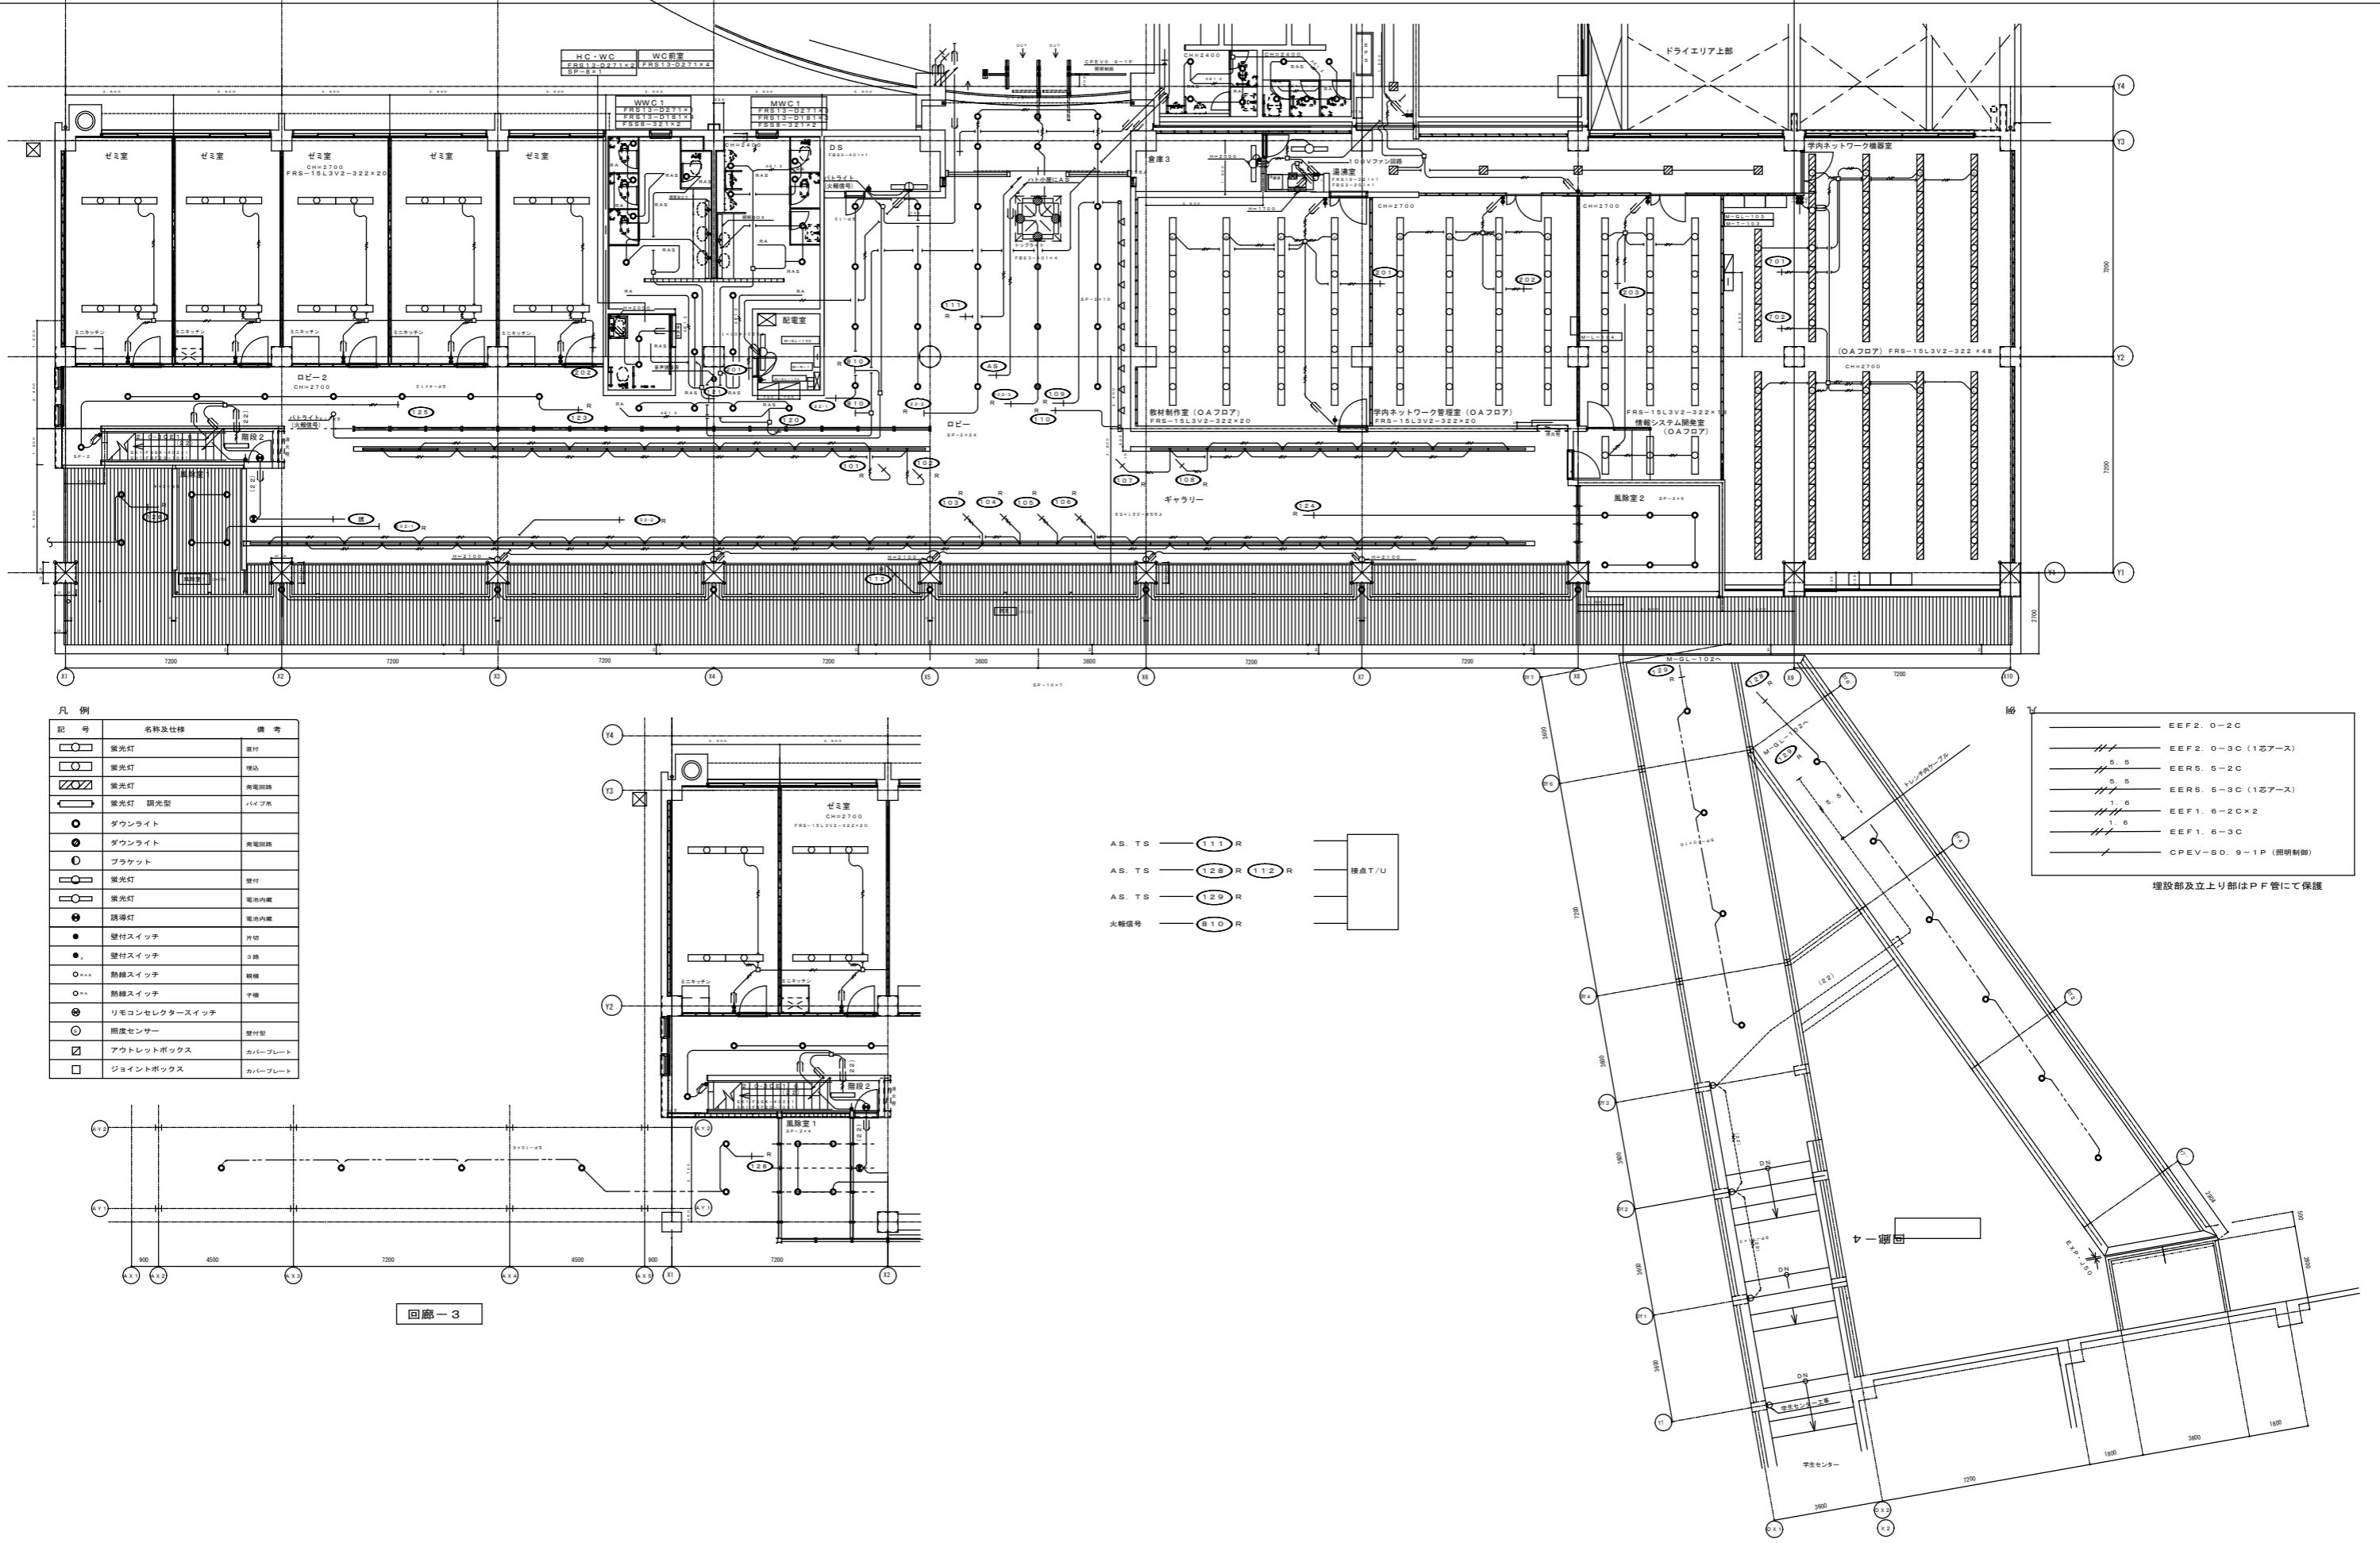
HC・WC
FRS13-D271×2
SP-8×1
WC前室
FRS13-D271×4
WWC1
FRS13-D271×4
FRS13-D181×4
FSS8-321×2
MWC1
FRS13-D271×4
FRS13-D181×4
FSS8-321×2
ドライエリア上部
CPEV0.9-1P
照明制御

ゼミ室
ゼミ室
ゼミ室
CH=2700
FRS-15L3V2-322×20
ゼミ室
ゼミ室
ミニキッチン
ミニキッチン
ミニキッチン
ミニキッチン
ミニキッチン
DS
パトライト
火報信号
配電室
倉庫3
100Vファン回路
湯沸室
CH=2700
CH=2700
学内ネットワーク機器室
M-GL-103
M-T-103
ロビー2
CH=2700
階段2
パトライト
火報信号
ロビー
ギャラリー
教材制作室（OAフロア）
FRS-15L3V2-322×20
学内ネットワーク管理室（OAフロア）
FRS-15L3V2-322×20
FRS-15L3V2-322×18
情報システム開発室
（OAフロア）
（OAフロア） FRS-15L3V2-322×48
風除室2
111
202
125
122
120
101
102
103
104
105
106
107
108
109
110
112
124
201
202
203
810
AS
7200
7200
7200
7200
3600
3600
7200
7200
7200
X1
X2
X3
X4
X5
X6
X7
X8
X9
X10
Y1
Y2
Y3
Y4
M-GL-102へ
129
128
トレンチ内ケーブル

凡 例
| 記 号 | 名称及仕様 | 備 考 |
|---|---|---|
|  | 蛍光灯 | 直付 |
|  | 蛍光灯 | 埋込 |
|  | 蛍光灯 | 発電回路 |
|  | 蛍光灯 調光型 | パイプ吊 |
|  | ダウンライト |  |
|  | ダウンライト | 発電回路 |
|  | ブラケット |  |
|  | 蛍光灯 | 壁付 |
|  | 蛍光灯 | 電池内蔵 |
|  | 誘導灯 | 電池内蔵 |
|  | 壁付スイッチ | 片切 |
|  | 壁付スイッチ | 3路 |
|  | 熱線スイッチ | 親機 |
|  | 熱線スイッチ | 子機 |
|  | リモコンセレクタースイッチ |  |
|  | 照度センサー | 壁付型 |
|  | アウトレットボックス | カバープレート |
|  | ジョイントボックス | カバープレート |

ゼミ室
CH=2700
FRS-15L3V2-322×20
ミニキッチン
ミニキッチン
階段2
風除室1
128
900
4500
7200
4500
900
7200
回廊-3

AS.TS 111 R
AS.TS 128 R 112 R
AS.TS 129 R
火報信号 810 R
接点T/U

EEF2.0-2C
EEF2.0-3C（1芯アース）
EER5.5-2C
EER5.5-3C（1芯アース）
EEF1.6-2C×2
EEF1.6-3C
CPEV-S0.9-1P（照明制御）
埋設部及立上り部はPF管にて保護

回廊-4
学生センター
DN
DN
DN
EXP.J50
7200
3600
1800